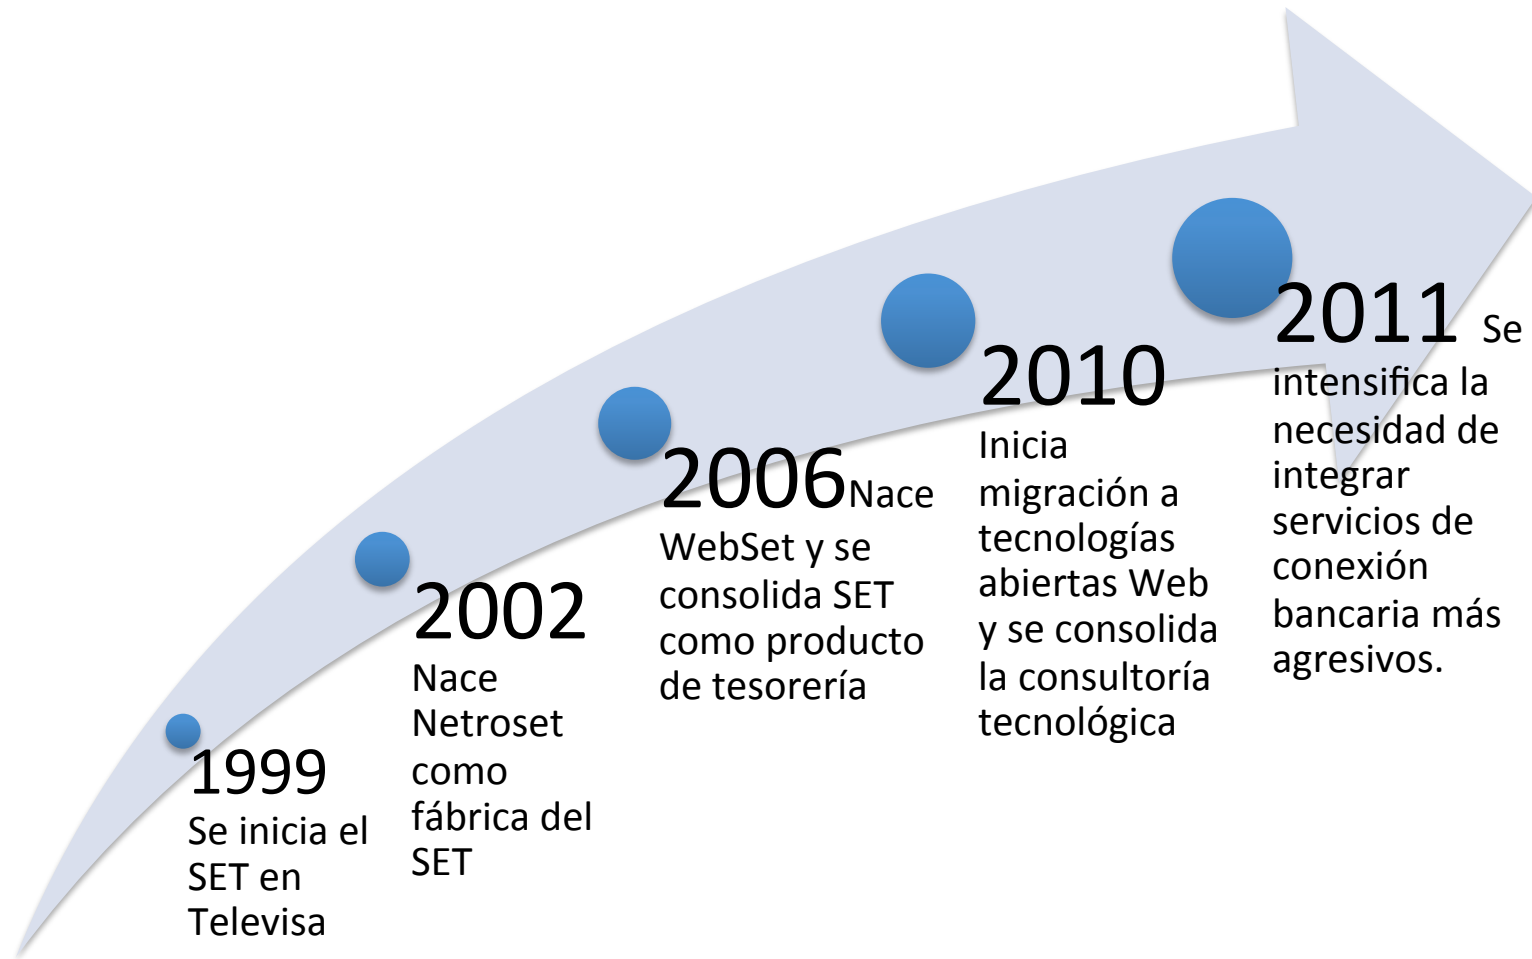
1999
Se inicia el SET en Televisa

2002
Nace Netroset como fábrica del SET

2006Nace WebSet y se consolida SET como producto de tesorería

2010
Inicia migración a tecnologías abiertas Web y se consolida la consultoría tecnológica

2011 Se intensifica la necesidad de integrar servicios de conexión bancaria más agresivos.